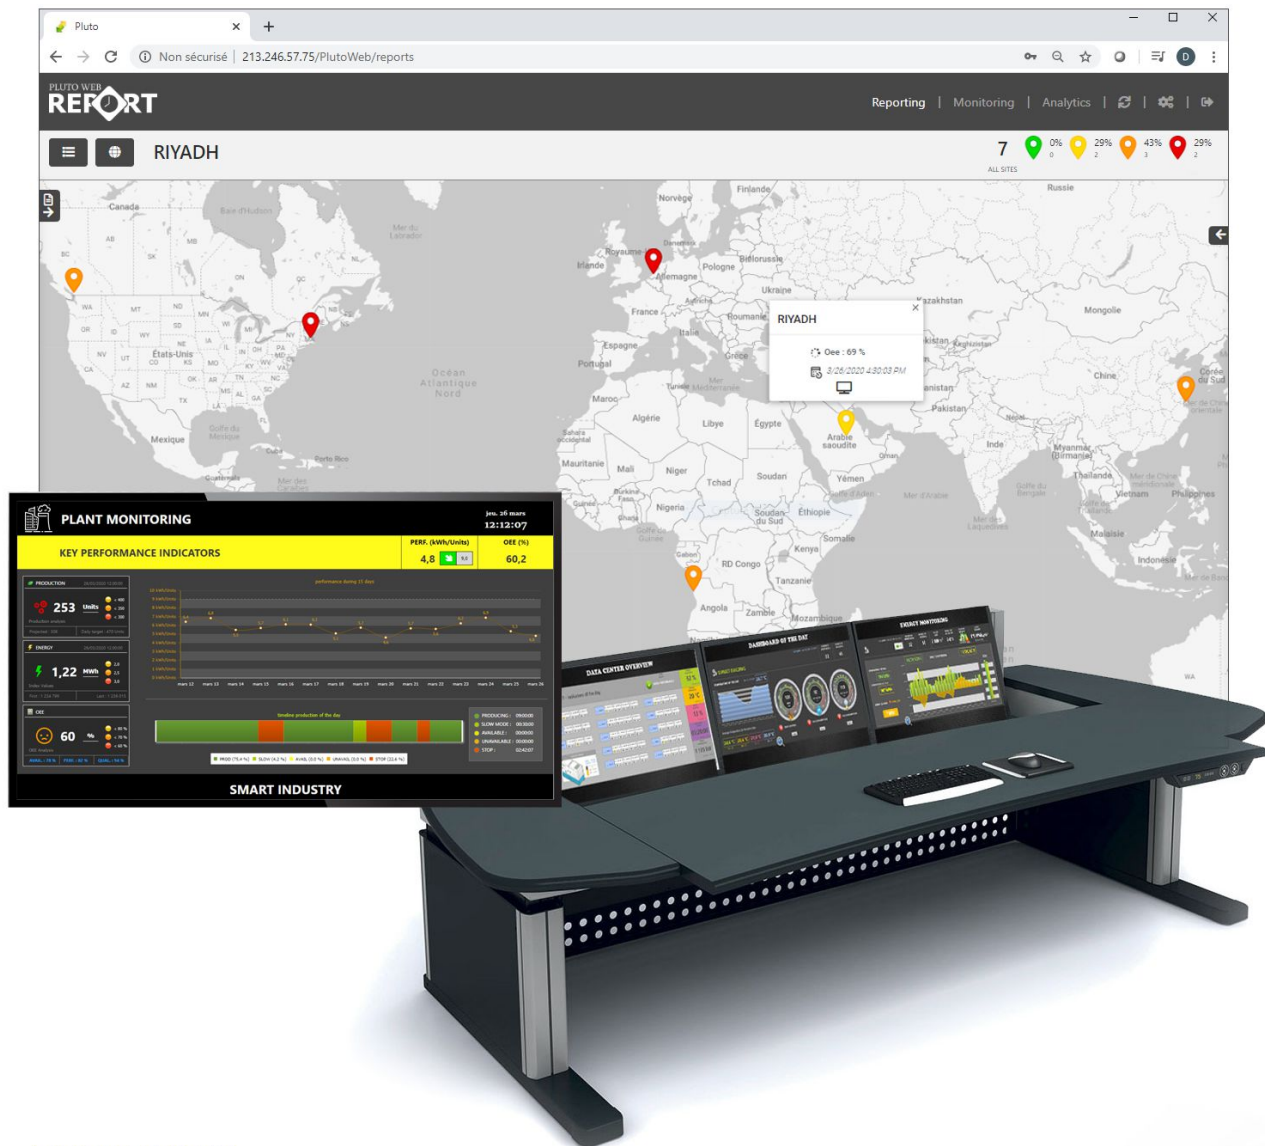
Pluto
Non sécurisé | 213.246.57.75/PlutoWeb/reports

PLUTO WEB REPORT

Reporting | Monitoring | Analytics

RIYADH

7 ALL SITES 0% 0 29% 2 43% 3 29% 2

Canada
Baie d'Hudson
Mer du Labrador
États-Unis
Mexique
Golfe du Mexique
Cuba
Porto Rico
Océan Atlantique Nord
Finlande
Norvège
Royaume-Uni
Irlande
Danemark
Allemagne
Pologne
Biélorussie
Ukraine
France
Roumanie
Italie
Espagne
Portugal
Grèce
Turquie
Maroc
Algérie
Libye
Égypte
Mali
Niger
Tchad
Soudan
Nigeria
Éthiopie
Soudan du Sud
Kenya
Somalie
RD Congo
Tanzanie
Angola
Zambie
Mozambique
Gabon
Yémen
Arabie saoudite
Oman
Kazakhstan
Mongolie
Chine
Pakistan
Inde
Myanmar (Birmanie)
Thaïlande
Vietnam
Philippines
Malaisie
Indonésie
Russie
Corée du Sud
Mer d'Arabie
Golfe du Bengale

RIYADH
Oee : 69 %
3/26/2020 4:30:03 PM

PLANT MONITORING
jeu. 26 mars
12:12:07
KEY PERFORMANCE INDICATORS
PERF. (kWh/Units)
4,8
OEE (%)
60,2
PRODUCTION
253 Units
ENERGY
1,22 MWh
OEE
60 %
SMART INDUSTRY

DATA CENTER OVERVIEW
DASHBOARD OF THE DAY
ENERGY MONITORING